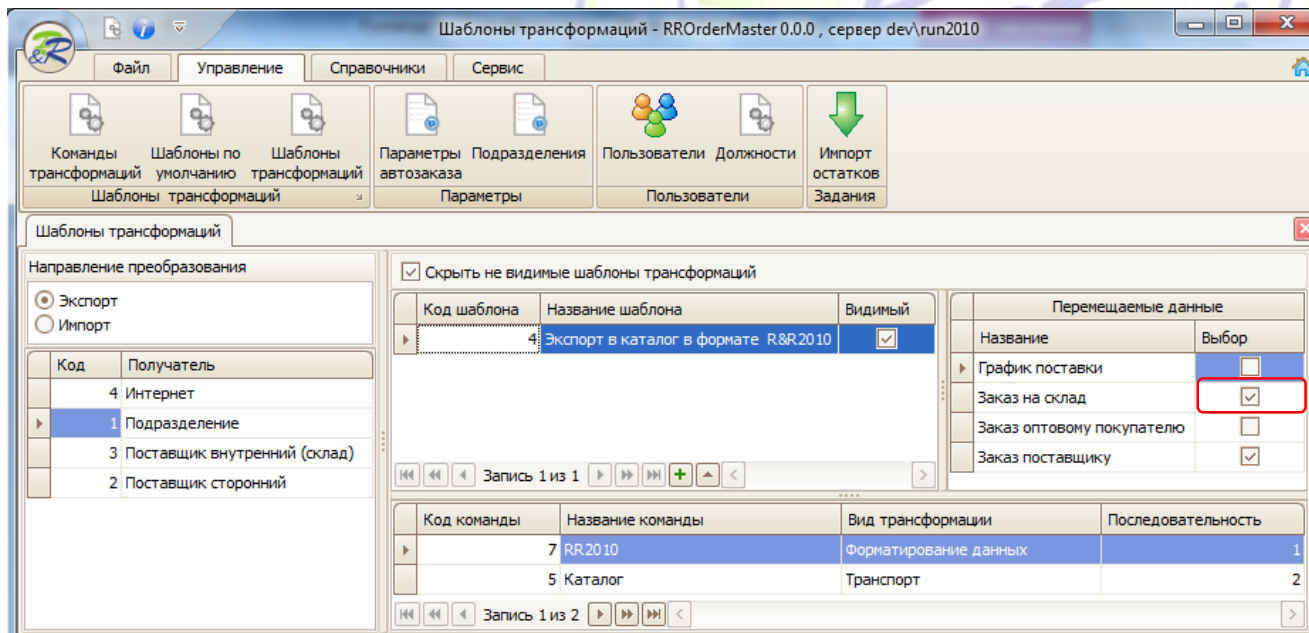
&R

Шаблоны трансформаций - RROrderMaster 0.0.0 , сервер dev\run2010

Файл | Управление | Справочники | Сервис

Команды трансформаций
Шаблоны по умолчанию
Шаблоны трансформаций
Шаблоны трансформаций

Параметры автозаказа
Подразделения
Параметры

Пользователи
Должности
Пользователи

Импорт остатков
Задания

Шаблоны трансформаций

Направление преобразования
Экспорт
Импорт

| Код | Получатель |
|---|---|
| 4 | Интернет |
| 1 | Подразделение |
| 3 | Поставщик внутренний (склад) |
| 2 | Поставщик сторонний |

Скрыть не видимые шаблоны трансформаций

| Код шаблона | Название шаблона | Видимый |
|---|---|---|
| 4 | Экспорт в каталог в формате R&R2010 | ☑ |

Запись 1 из 1

Перемещаемые данные

| Название | Выбор |
|---|---|
| График поставки | ☐ |
| Заказ на склад | ☑ |
| Заказ оптовому покупателю | ☐ |
| Заказ поставщику | ☑ |

| Код команды | Название команды | Вид трансформации | Последовательность |
|---|---|---|---|
| 7 | RR2010 | Форматирование данных | 1 |
| 5 | Каталог | Транспорт | 2 |

Запись 1 из 2